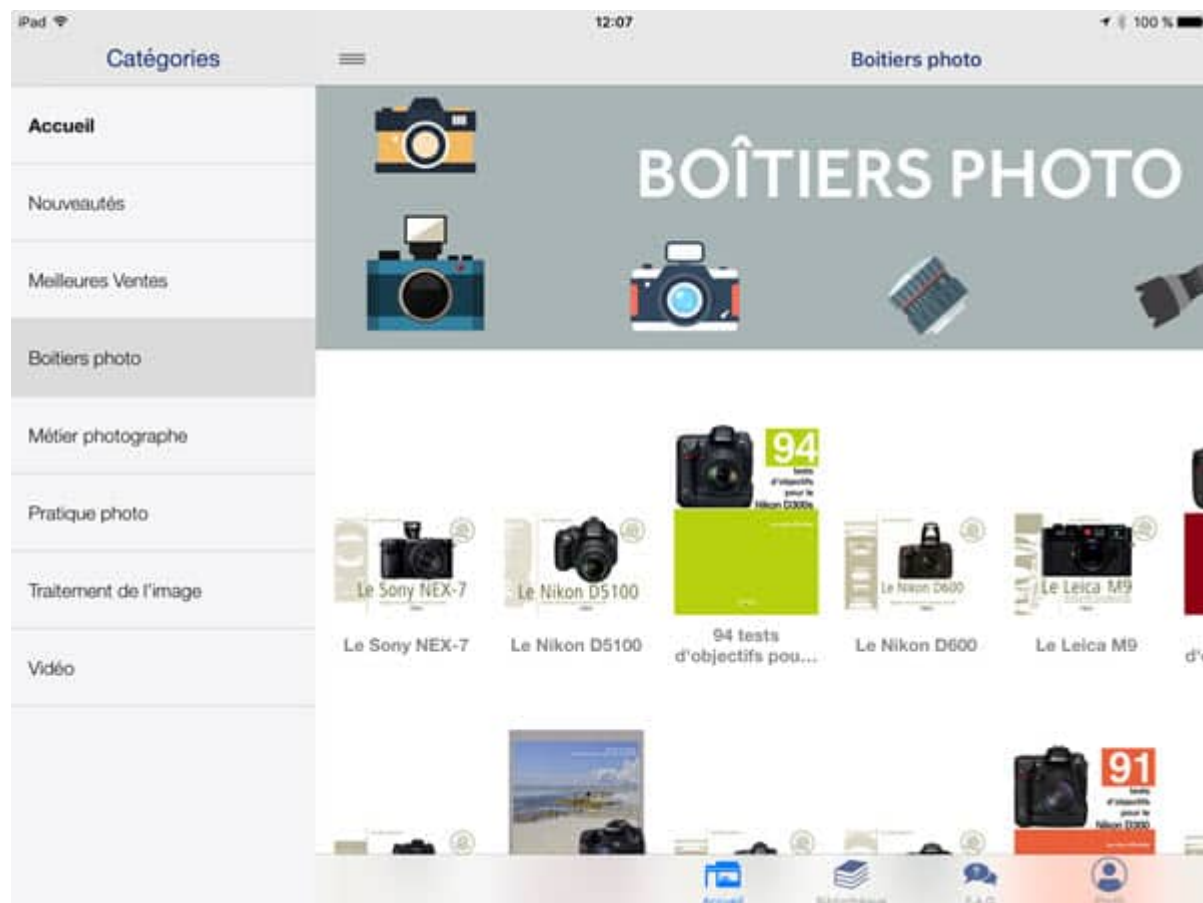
iPad
12:07
100 %

Catégories
Boitiers photo

Accueil
Nouveautés
Meilleures Ventes
Boitiers photo
Métier photographe
Pratique photo
Traitement de l'image
Vidéo

BOÎTIERS PHOTO

Le Sony NEX-7
Le Nikon D5100
94 tests d'objectifs pour le Nikon D300s
Le Nikon D600
Le Leica M9

Le Sony NEX-7
Le Nikon D5100
94 tests d'objectifs pou...
Le Nikon D600
Le Leica M9
d'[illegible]

91 tests d'objectifs pour le Nikon D300

Accueil
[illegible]
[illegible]
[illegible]